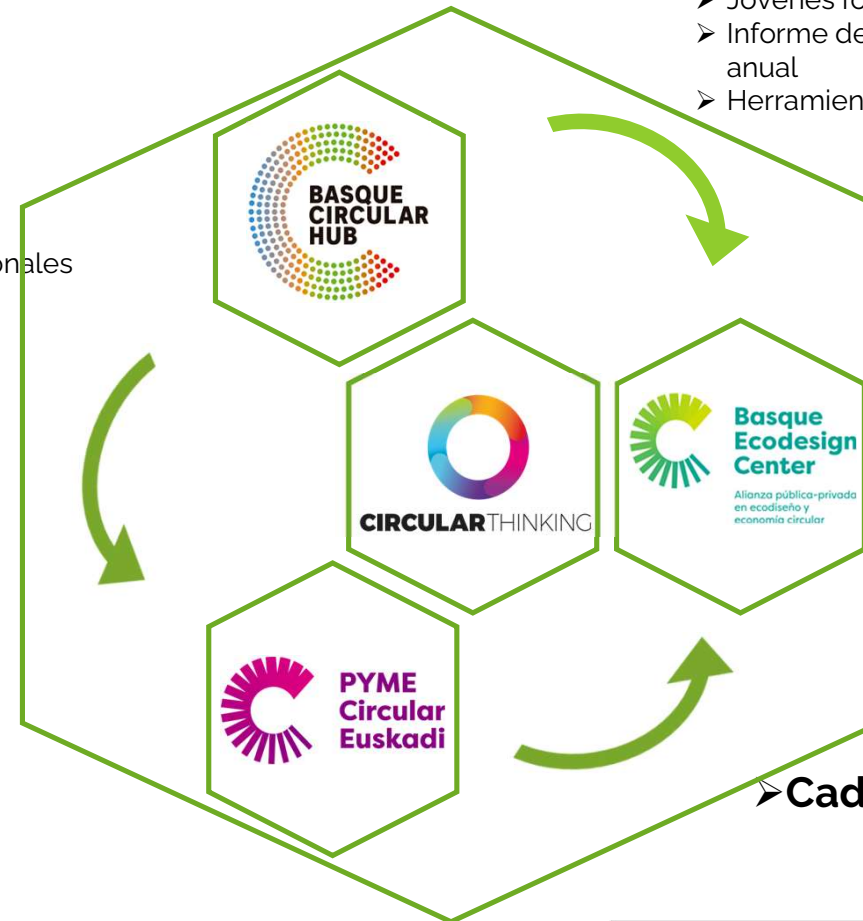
➢ Jóvenes fo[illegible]
➢ Informe de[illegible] anual
➢ Herramien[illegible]

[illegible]nales

BASQUE CIRCULAR HUB

CIRCULARTHINKING

Basque Ecodesign Center
Alianza público-privada en ecodiseño y economía circular

PYME Circular Euskadi

➢Cad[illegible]